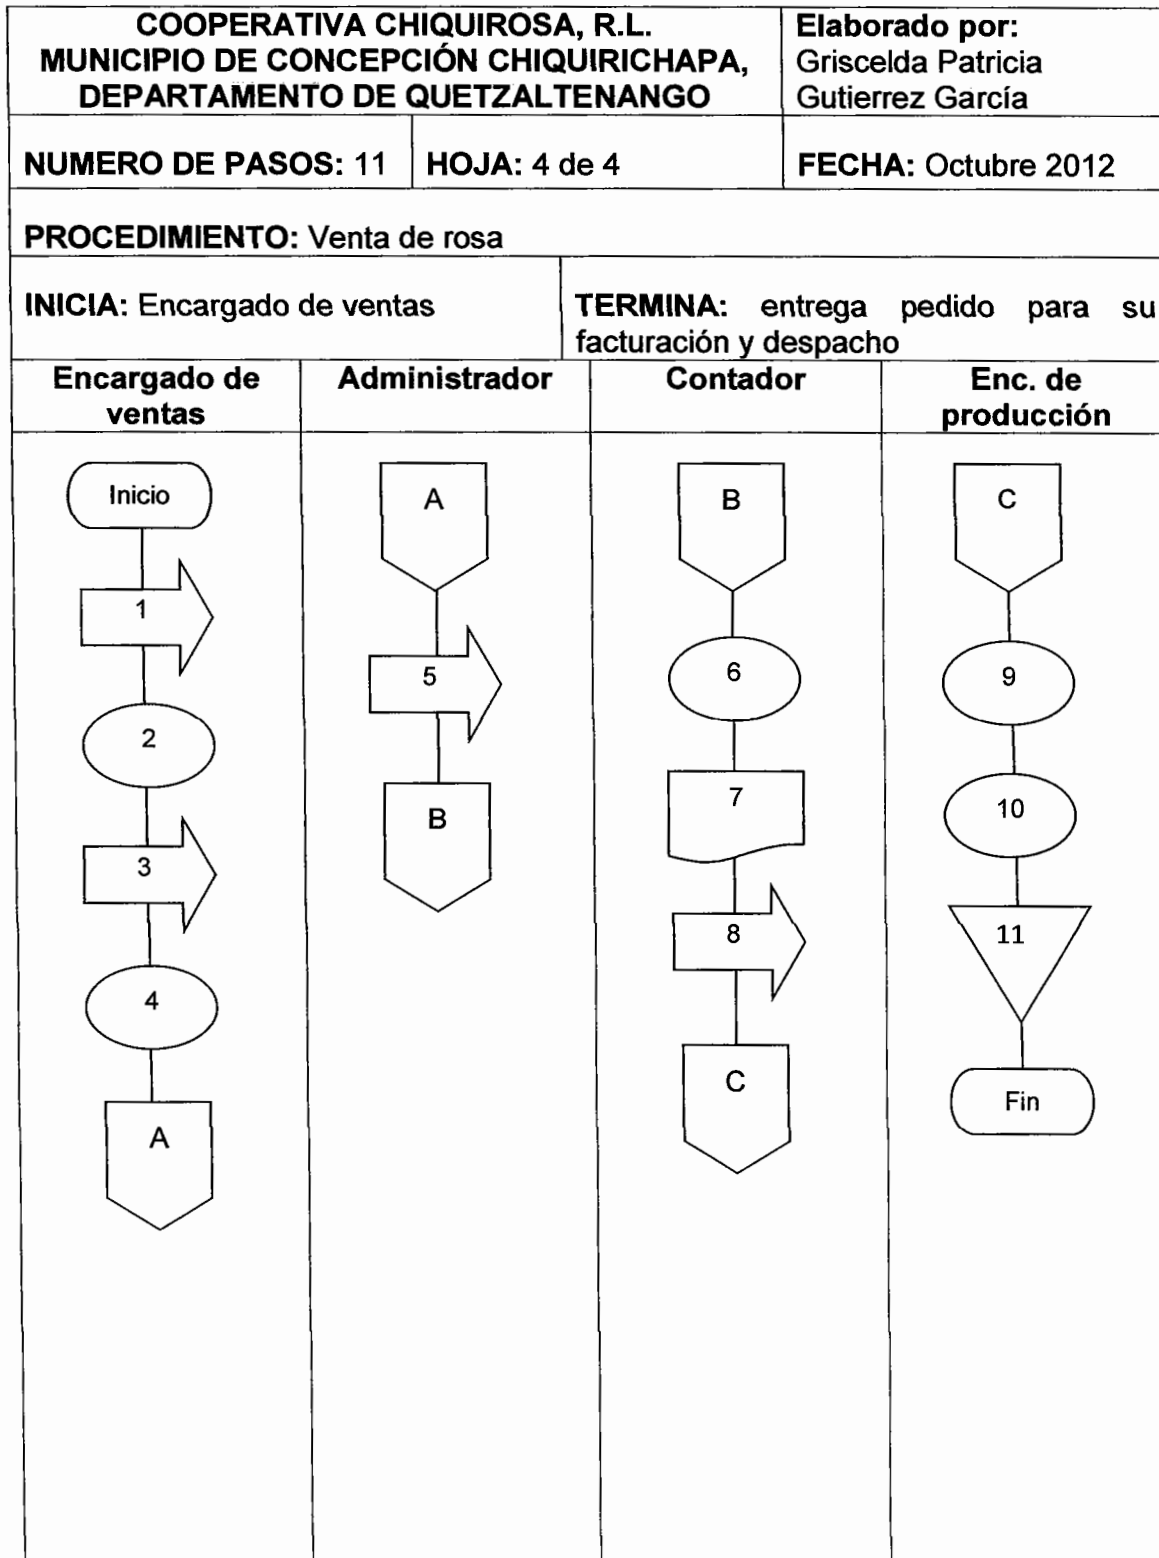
COOPERATIVA CHIQUIROSA, R.L.
MUNICIPIO DE CONCEPCIÓN CHIQUIRICHAPA,
DEPARTAMENTO DE QUETZALTENANGO

Elaborado por: Griscelda Patricia Gutierrez García

NUMERO DE PASOS: 11

HOJA: 4 de 4

FECHA: Octubre 2012

PROCEDIMIENTO: Venta de rosa

INICIA: Encargado de ventas

TERMINA: entrega pedido para su facturación y despacho

| Encargado de ventas | Administrador | Contador | Enc. de producción |
|---|---|---|---|
| Inicio | A | B | C |
| 1 | 5 | 6 | 9 |
| 2 | B | 7 | 10 |
| 3 | | 8 | 11 |
| 4 | | C | Fin |
| A | | | |